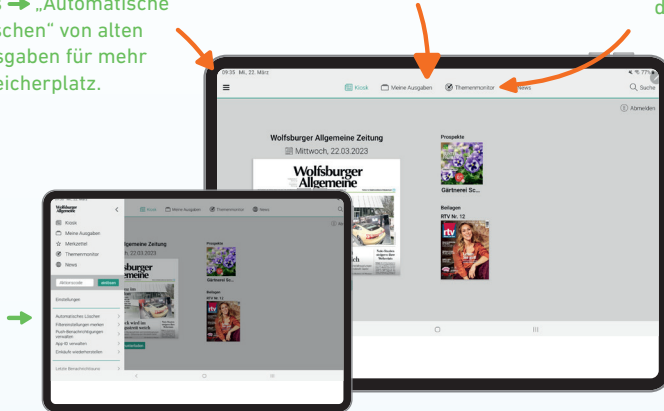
s → „Automatische
schen" von alten
sgaben für mehr
eicherplatz.

d

09:35 Mi., 22. März

Kiosk
Meine Ausgaben
Themenmonitor
News
Suche
Abmelden

Wolfsburger Allgemeine Zeitung
Mittwoch, 22.03.2023

Wolfsburger Allgemeine

Prospekte
Gärtnerei Sc...

Beilagen
RTV Nr. 12

Wolfsburger Allgemeine
Kiosk
Meine Ausgaben
Merkzettel
Themenmonitor
News

aktivieren

Einstellungen

Automatisches Löschen
Filtereinstellungen merken
Push-Benachrichtigungen verwalten
App-ID verwalten
Einkäufe wiederherstellen

Letzte Benachrichtigung

Kiosk
Meine Ausgaben
Themenmonitor
News

lgemeine Zeitung
ch, 22.03.2023

Prospekte
Gärtnerei Sc...
Beilagen
RTV Nr. 12